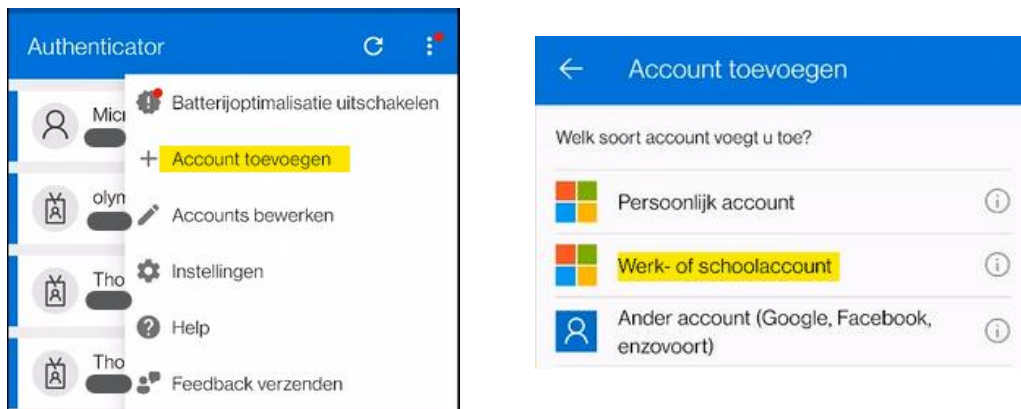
Authenticator

Micr

olym

Tho

Tho

Batterijoptimalisatie uitschakelen

+ Account toevoegen

Accounts bewerken

Instellingen

Help

Feedback verzenden

← Account toevoegen

Welk soort account voegt u toe?

Persoonlijk account

Werk- of schoolaccount

Ander account (Google, Facebook, enzovoort)